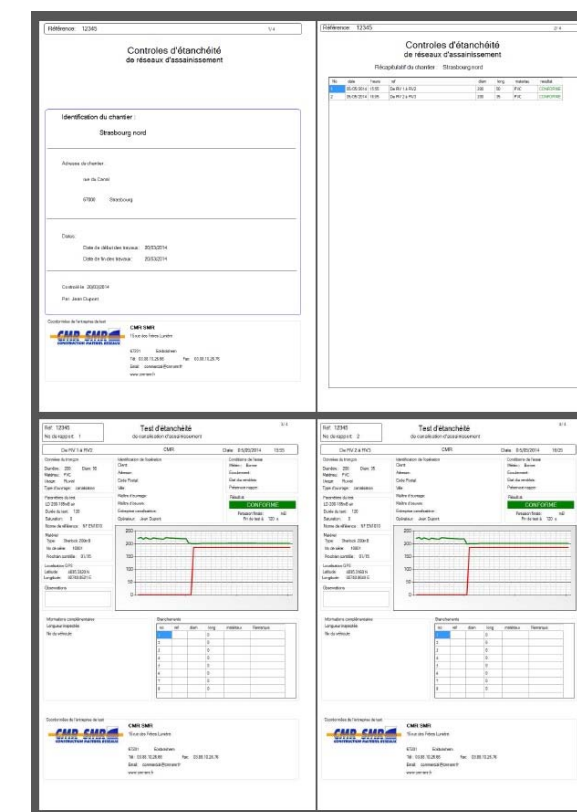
Référence: 12345

1/4

Controles d'étanchéité
de réseaux d'assainissement

Identification du chantier :

Strasbourg nord

Adresse du chantier

rue du Canal

67000 Strasbourg

Dates

Date de début des travaux : 20/03/2014

Date de fin des travaux : 20/03/2014

Contrôlé le 20/03/2014

Par Jean Dupont

Coordonnées de l'entreprise de test

CMR SMR

CMR SMR
15 rue des Frères Lumière

67201 Eckbolsheim
Tél 03.88.10.28.66 Fax 03.88.10.28.76
Email commercial@cmrsmr.fr
www.cmr-smr.fr

Référence: 12345

2/4

Controles d'étanchéité
de réseaux d'assainissement

Récapitulatif du chantier : Strasbourg nord

| No | date | heure | ref | diam | long | materiau | resultat |
|---|---|---|---|---|---|---|---|
| 1 | 05/05/2014 | 15:55 | De RV 1 à RV2 | 200 | 35 | PVC | CONFORME |
| 2 | 05/05/2014 | 16:01 | De RV 2 à RV3 | 200 | 35 | PVC | CONFORME |

Ref: 12345
No de rapport: 1

3/4

Test d'étanchéité
de canalisation d'assainissement

De RV 1 à RV2 CMR Date 05/05/2014 15:55

Conformité : CONFORME

Coordonnées de l'entreprise de test

CMR SMR

Ref: 12345
No de rapport: 2

Test d'étanchéité
de canalisation d'assainissement

De RV 2 à RV3 CMR Date 05/05/2014 16:01

CONFORME

Coordonnées de l'entreprise de test

CMR SMR

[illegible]